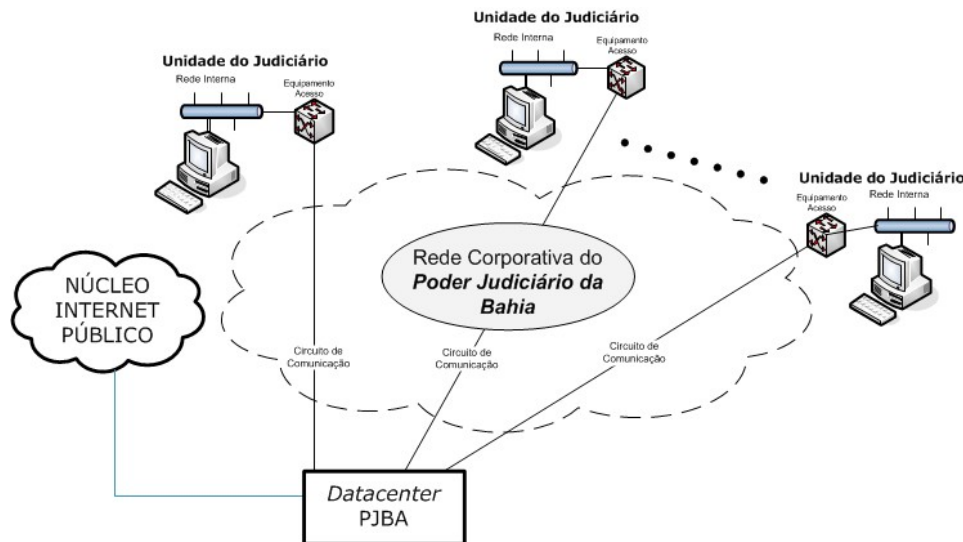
Unidade do Judiciário
Rede Interna
Equipamento Acesso

Unidade do Judiciário
Rede Interna
Equipamento Acesso

Unidade do Judiciário
Equipamento Acesso
Rede Interna

NÚCLEO INTERNET PÚBLICO

Rede Corporativa do *Poder Judiciário da Bahia*

Circuito de Comunicação

Circuito de Comunicação

Circuito de Comunicação

*Datacenter* PJBA